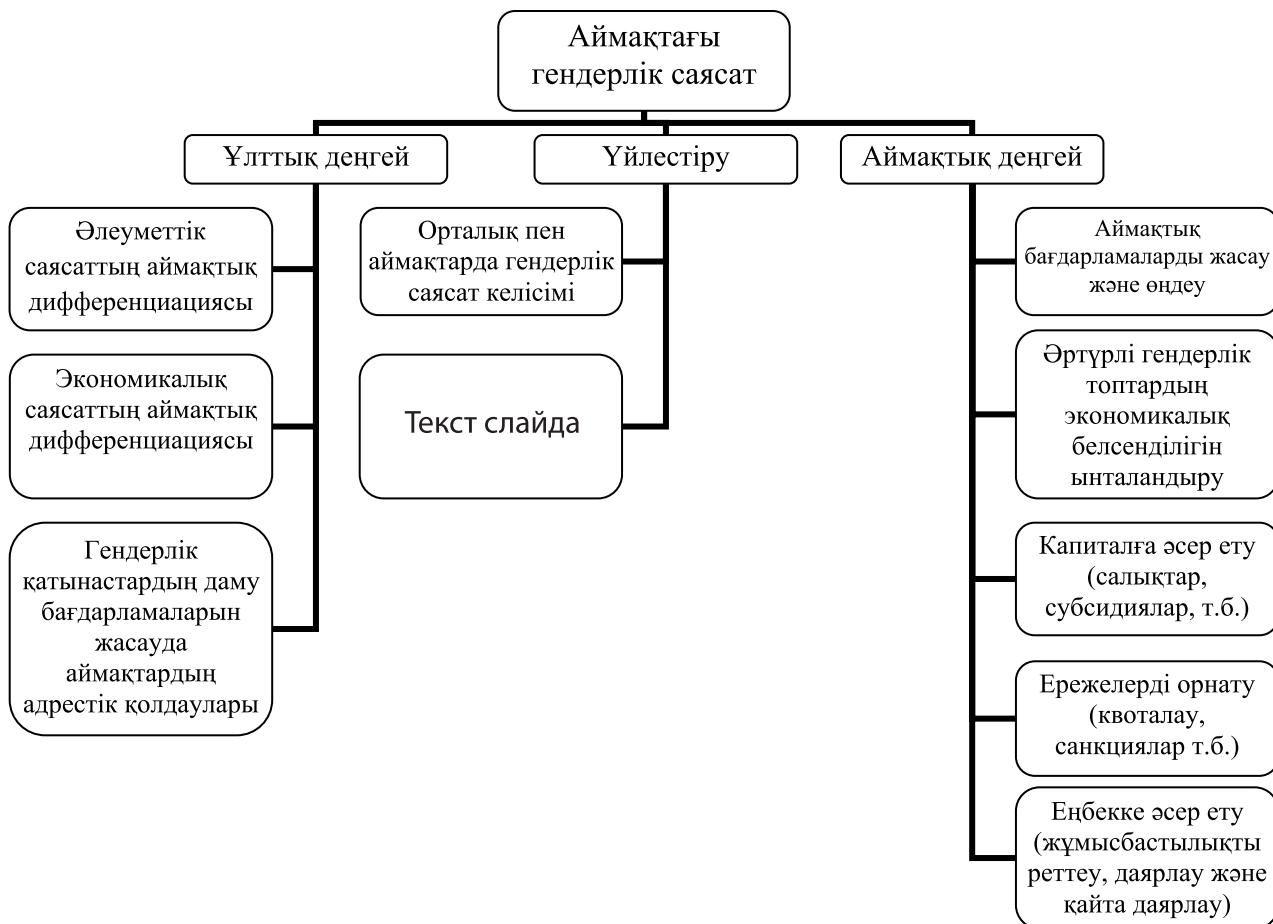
Аймақтағы гендерлік саясат

Ұлттық деңгей

Үйлестіру

Аймақтық деңгей

Әлеуметтік саясаттың аймақтық дифференциациясы

Экономикалық саясаттың аймақтық дифференциациясы

Гендерлік қатынастардың даму бағдарламаларын жасауда аймақтардың адрестік қолдаулары

Орталық пен аймақтарда гендерлік саясат келісімі

Текст слайда

Аймақтық бағдарламаларды жасау және өңдеу

Әртүрлі гендерлік топтардың экономикалық белсенділігін ынталандыру

Капиталға әсер ету (салықтар, субсидиялар, т.б.)

Ережелерді орнату (квоталау, санкциялар т.б.)

Еңбекке әсер ету (жұмысбастылықты реттеу, даярлау және қайта даярлау)